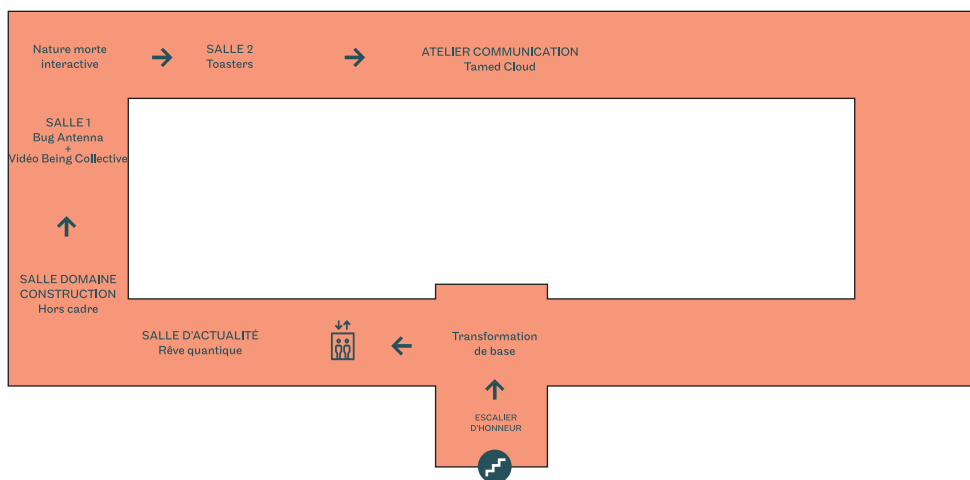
Nature morte interactive

SALLE 2
Toasters

ATELIER COMMUNICATION
Tamed Cloud

SALLE 1
Bug Antenna
+
Vidéo Being Collective

SALLE DOMAINE CONSTRUCTION
Hors cadre

SALLE D'ACTUALITÉ
Rêve quantique

Transformation de base

ESCALIER D'HONNEUR